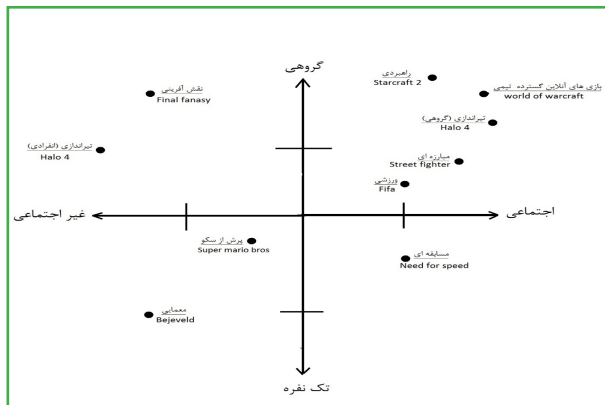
گروهی

نقش آفرینی
Final fanasy

راهبردی
Starcraft 2

بازی های آنلاین گسترده تیمی
world of warcraft

تیراندازی (گروهی)
Halo 4

تیراندازی (انفرادی)
Halo 4

مبارزه ای
Street fighter

ورزشی
Fifa

غیر اجتماعی

اجتماعی

پرش از سکو
Super mario bros

مسابقه ای
Need for speed

معمایی
Bejeveld

تک نفره